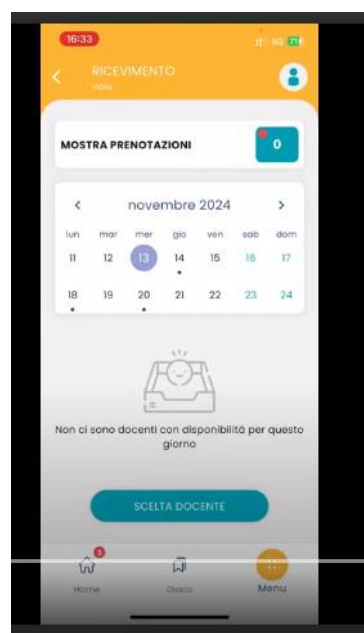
16:33

5G 71

RICEVIMENTO
Vidio

MOSTRA PRENOTAZIONI

0

novembre 2024

| lun | mar | mer | gio | ven | sab | dom |
|---|---|---|---|---|---|---|
| 11 | 12 | 13 | 14 | 15 | 16 | 17 |
| 18 | 19 | 20 | 21 | 22 | 23 | 24 |

Non ci sono docenti con disponibilità per questo giorno

SCELTA DOCENTE

3

Home

Didattica

Menu